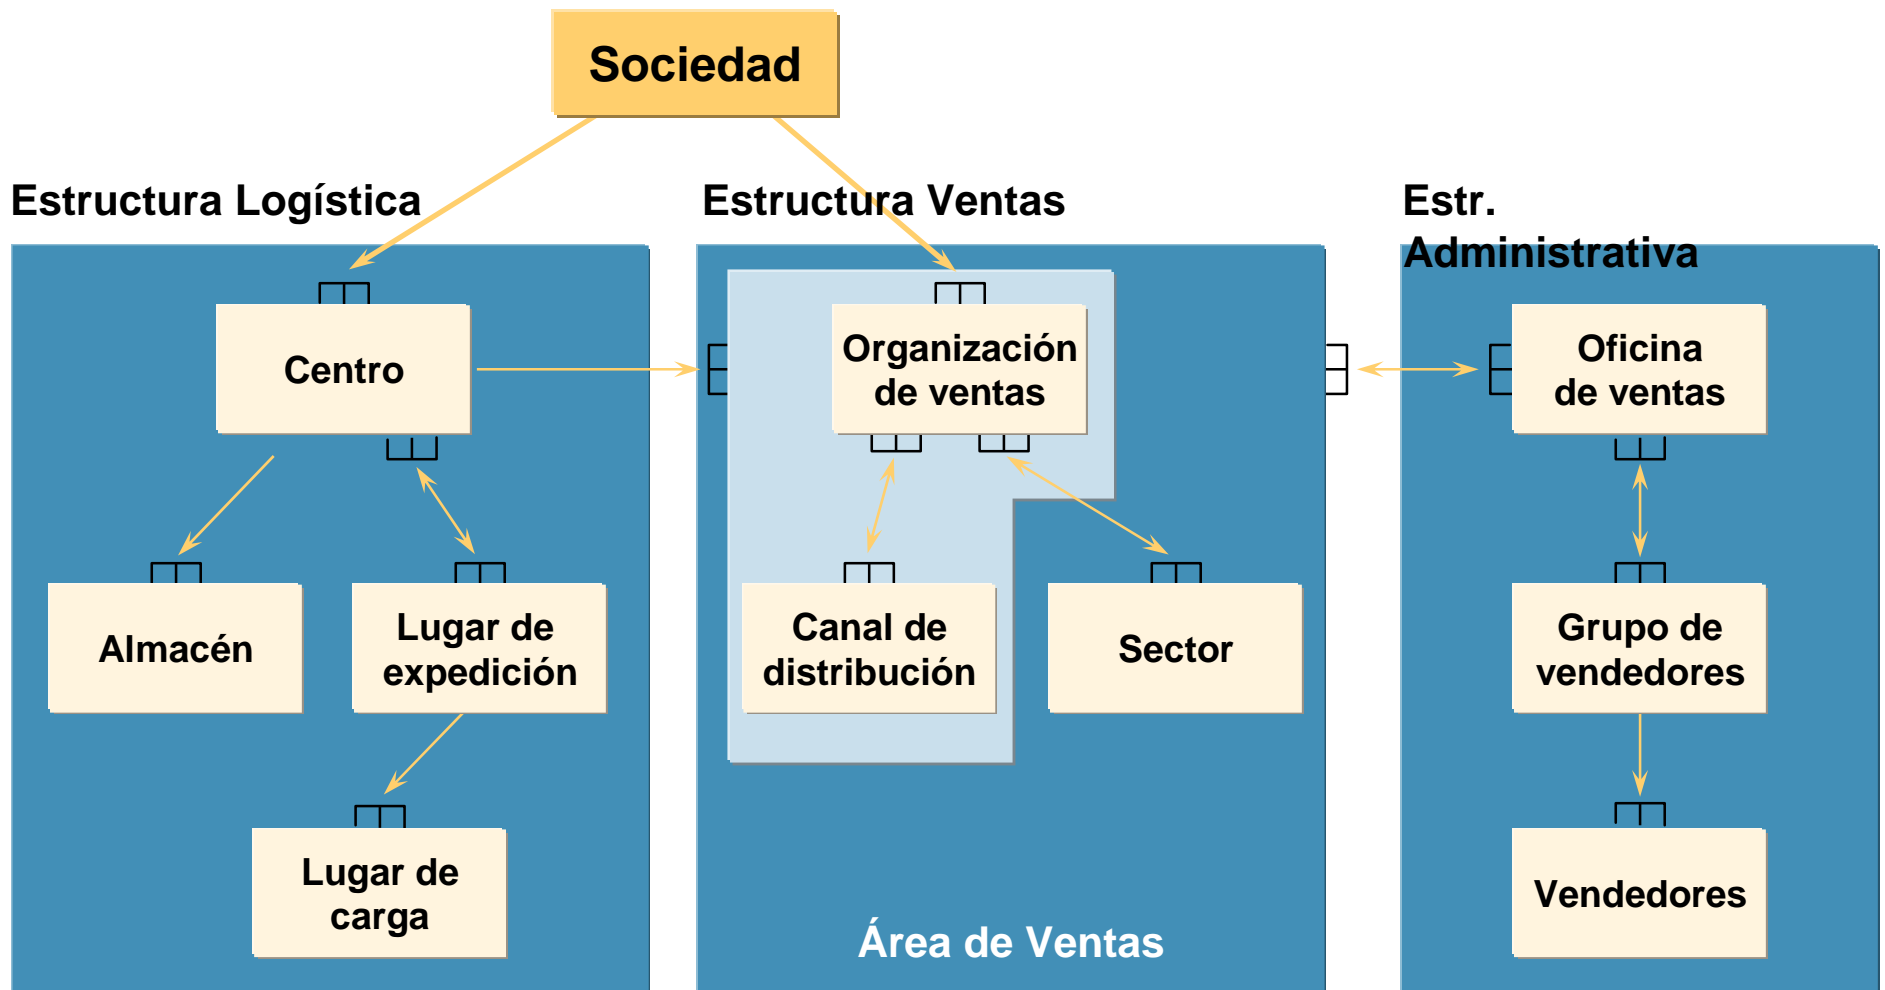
Sociedad

Estructura Logística

Centro

Almacén

Lugar de expedición

Lugar de carga

Estructura Ventas

Organización de ventas

Canal de distribución

Sector

Área de Ventas

Estr. Administrativa

Oficina de ventas

Grupo de vendedores

Vendedores